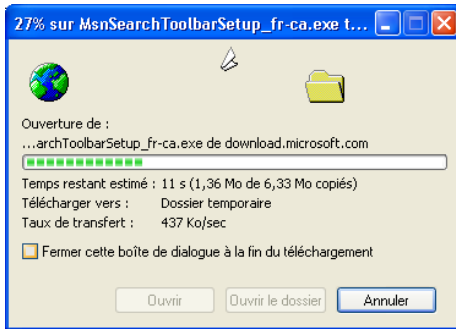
27% sur MsnSearchToolbarSetup_fr-ca.exe t...

Ouverture de :
...archToolbarSetup_fr-ca.exe de download.microsoft.com

Temps restant estimé : 11 s (1,36 Mo de 6,33 Mo copiés)
Télécharger vers : Dossier temporaire
Taux de transfert : 437 Ko/sec

Fermer cette boîte de dialogue à la fin du téléchargement

Ouvrir
Ouvrir le dossier
Annuler